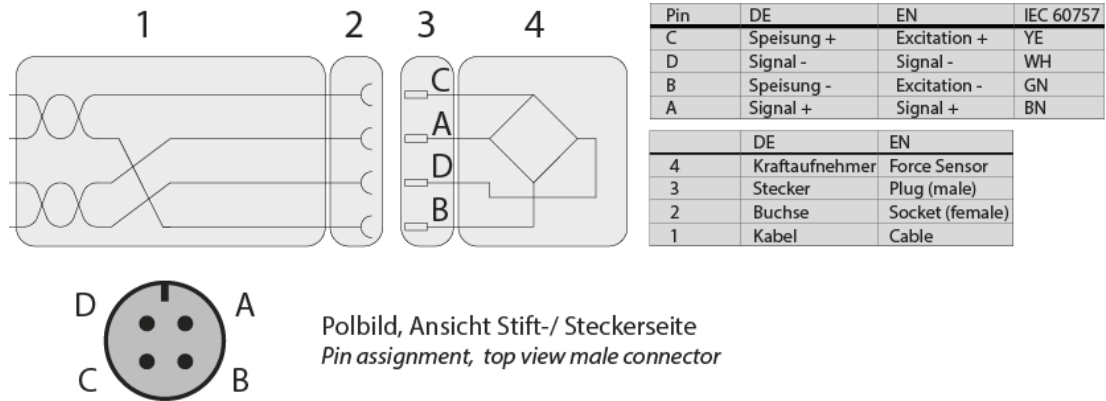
1 2 3 4

C
A
D
B

| Pin | DE | EN | IEC 60757 |
|---|---|---|---|
| C | Speisung + | Excitation + | YE |
| D | Signal - | Signal - | WH |
| B | Speisung - | Excitation - | GN |
| A | Signal + | Signal + | BN |

| | DE | EN |
|---|---|---|
| 4 | Kraftaufnehmer | Force Sensor |
| 3 | Stecker | Plug (male) |
| 2 | Buchse | Socket (female) |
| 1 | Kabel | Cable |

D A
C B

Polbild, Ansicht Stift-/ Steckerseite
*Pin assignment, top view male connector*